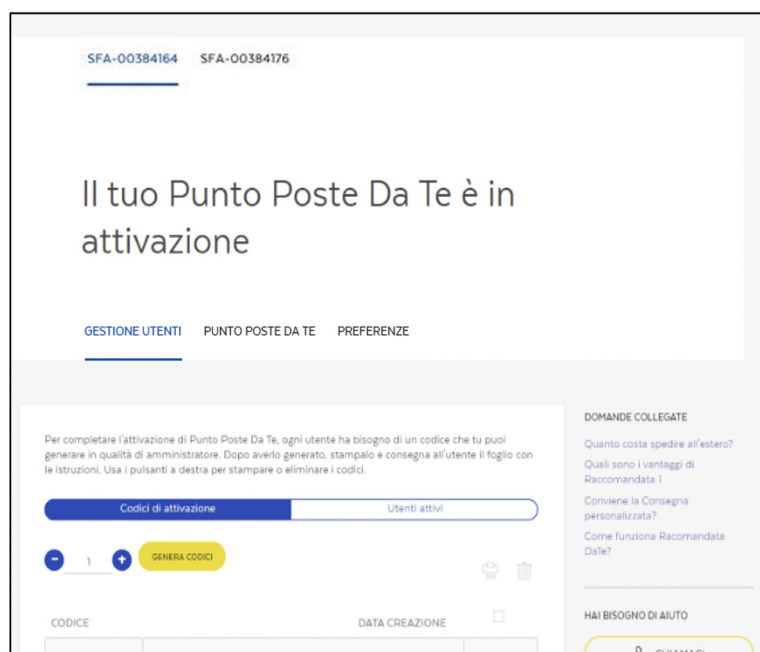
SFA-00384164 SFA-00384176

Il tuo Punto Poste Da Te è in attivazione

GESTIONE UTENTI PUNTO POSTE DA TE PREFERENZE

Per completare l'attivazione di Punto Poste Da Te, ogni utente ha bisogno di un codice che tu puoi generare in qualità di amministratore. Dopo averlo generato, stampalo e consegna all'utente il foglio con le istruzioni. Usa i pulsanti a destra per stampare o eliminare i codici.

Codici di attivazione Utenti attivi

- 1 + GENERA CODICI

CODICE DATA CREAZIONE

DOMANDE COLLEGATE

Quanto costa spedire all'estero?

Quali sono i vantaggi di Raccomandata 1

Conviene la Consegna personalizzata?

Come funziona Raccomandata DaTe?

HAI BISOGNO DI AIUTO

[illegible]